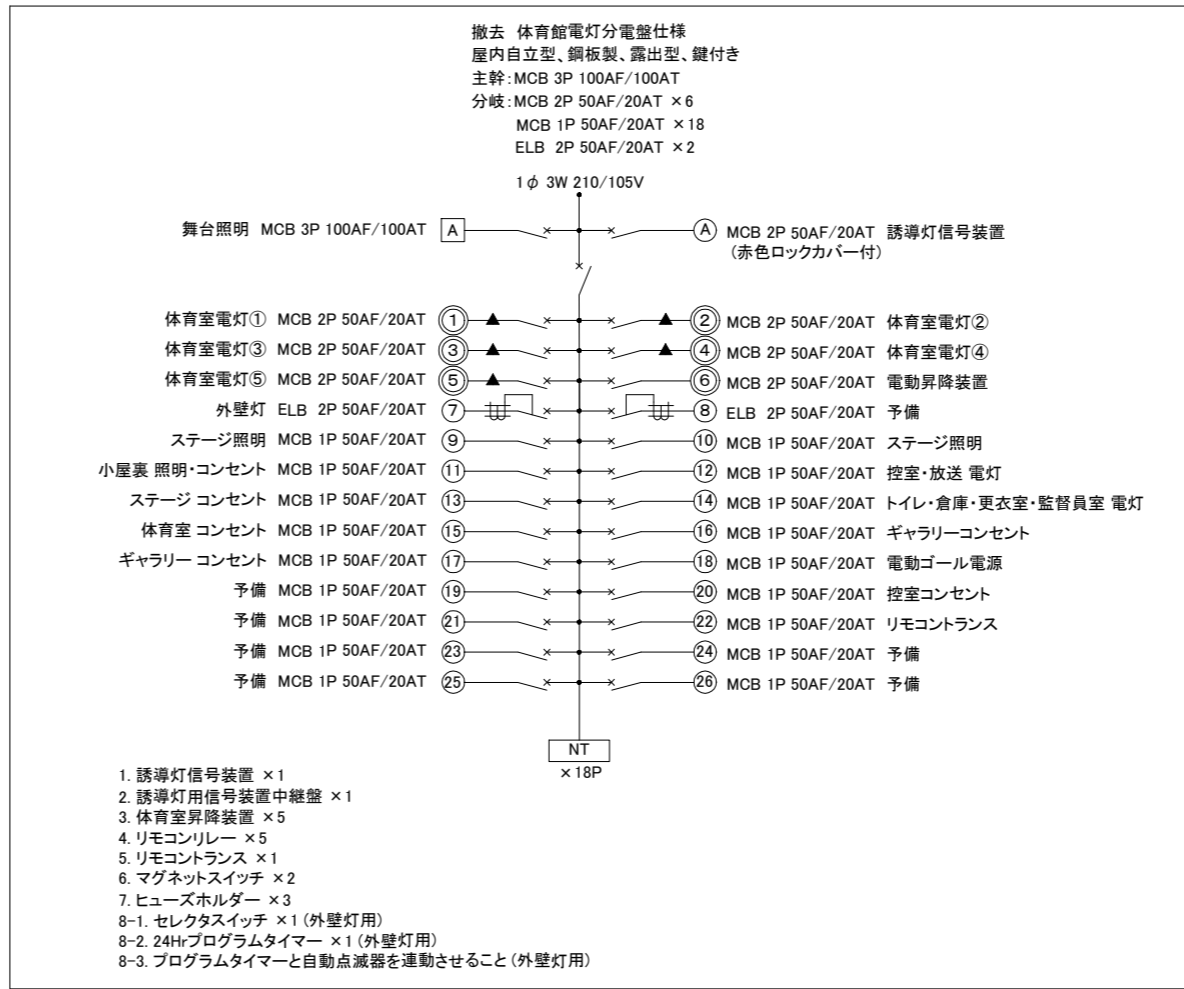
撤去 体育館電灯分電盤仕様
屋内自立型、鋼板製、露出型、鍵付き
主幹:MCB 3P 100AF/100AT
分岐:MCB 2P 50AF/20AT ×6
MCB 1P 50AF/20AT ×18
ELB 2P 50AF/20AT ×2

1$\phi$ 3W 210/105V

舞台照明 MCB 3P 100AF/100AT A
A MCB 2P 50AF/20AT 誘導灯信号装置 (赤色ロックカバー付)

体育室電灯① MCB 2P 50AF/20AT ①
② MCB 2P 50AF/20AT 体育室電灯②
体育室電灯③ MCB 2P 50AF/20AT ③
④ MCB 2P 50AF/20AT 体育室電灯④
体育室電灯⑤ MCB 2P 50AF/20AT ⑤
⑥ MCB 2P 50AF/20AT 電動昇降装置
外壁灯 ELB 2P 50AF/20AT ⑦
⑧ ELB 2P 50AF/20AT 予備
ステージ照明 MCB 1P 50AF/20AT ⑨
⑩ MCB 1P 50AF/20AT ステージ照明
小屋裏 照明・コンセント MCB 1P 50AF/20AT ⑪
⑫ MCB 1P 50AF/20AT 控室・放送 電灯
ステージ コンセント MCB 1P 50AF/20AT ⑬
⑭ MCB 1P 50AF/20AT トイレ・倉庫・更衣室・監督員室 電灯
体育室 コンセント MCB 1P 50AF/20AT ⑮
⑯ MCB 1P 50AF/20AT ギャラリーコンセント
ギャラリー コンセント MCB 1P 50AF/20AT ⑰
⑱ MCB 1P 50AF/20AT 電動ゴール電源
予備 MCB 1P 50AF/20AT ⑲
⑳ MCB 1P 50AF/20AT 控室コンセント
予備 MCB 1P 50AF/20AT ㉑
㉒ MCB 1P 50AF/20AT リモコントランス
予備 MCB 1P 50AF/20AT ㉓
㉔ MCB 1P 50AF/20AT 予備
予備 MCB 1P 50AF/20AT ㉕
㉖ MCB 1P 50AF/20AT 予備

NT
×18P

1. 誘導灯信号装置 ×1
2. 誘導灯用信号装置中継盤 ×1
3. 体育室昇降装置 ×5
4. リモコンリレー ×5
5. リモコントランス ×1
6. マグネットスイッチ ×2
7. ヒューズホルダー ×3
8-1. セレクタスイッチ ×1 (外壁灯用)
8-2. 24Hrプログラムタイマー ×1 (外壁灯用)
8-3. プログラムタイマーと自動点滅器を連動させること (外壁灯用)